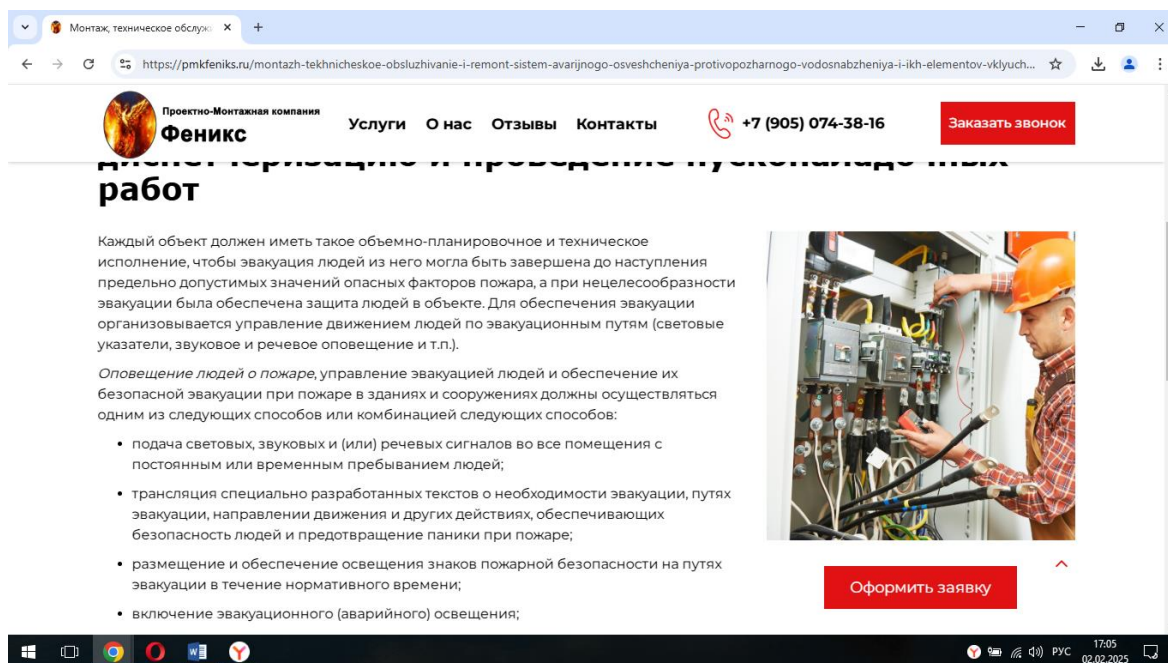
Монтаж, техническое обслу ×
+

https://pmkfeniks.ru/montazh-tekhnicheskoe-obsluzhivanie-i-remont-sistem-avarijnogo-osveshcheniya-protivopozharnogo-vodosnabzheniya-i-ikh-elementov-vklyuch...

Проектно-Монтажная компания
Феникс

Услуги О нас Отзывы Контакты

+7 (905) 074-38-16

Заказать звонок

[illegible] работ

Каждый объект должен иметь такое объемно-планировочное и техническое исполнение, чтобы эвакуация людей из него могла быть завершена до наступления предельно допустимых значений опасных факторов пожара, а при нецелесообразности эвакуации была обеспечена защита людей в объекте. Для обеспечения эвакуации организовывается управление движением людей по эвакуационным путям (световые указатели, звуковое и речевое оповещение и т.п.).

Оповещение людей о пожаре, управление эвакуацией людей и обеспечение их безопасной эвакуации при пожаре в зданиях и сооружениях должны осуществляться одним из следующих способов или комбинацией следующих способов:

• подача световых, звуковых и (или) речевых сигналов во все помещения с постоянным или временным пребыванием людей;

• трансляция специально разработанных текстов о необходимости эвакуации, путях эвакуации, направлении движения и других действиях, обеспечивающих безопасность людей и предотвращение паники при пожаре;

• размещение и обеспечение освещения знаков пожарной безопасности на путях эвакуации в течение нормативного времени;

• включение эвакуационного (аварийного) освещения;

Оформить заявку

РУС 17:05 02.02.2025